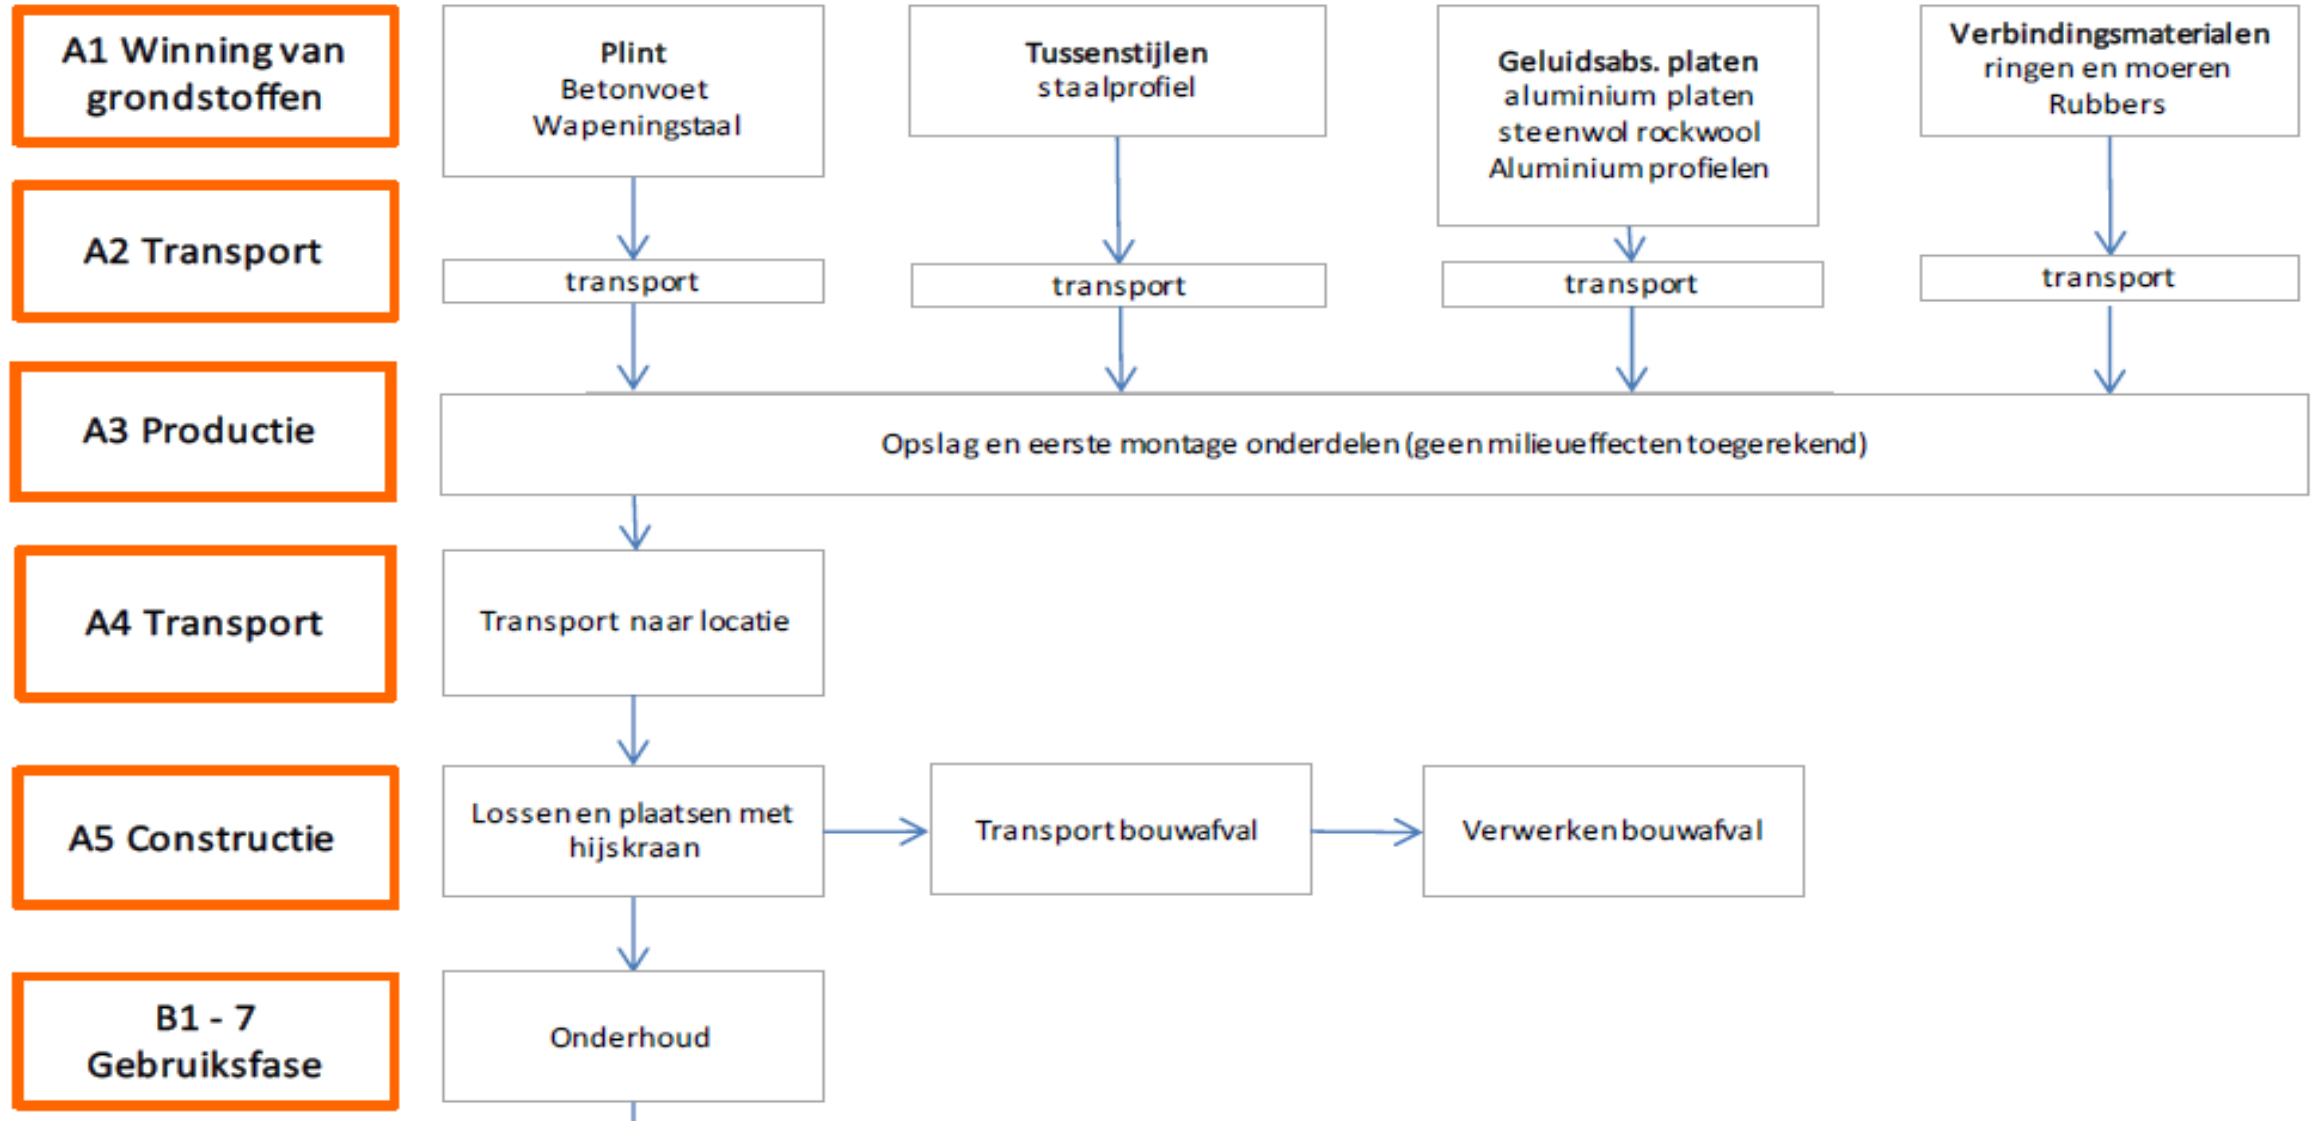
A1 Winning van grondstoffen

Plint
Betonvoet
Wapeningstaal

Tussenstijlen
staalprofiel

Geluidsabs. platen
aluminium platen
steenwol rockwool
Aluminium profielen

Verbindingsmaterialen
ringen en moeren
Rubbers

A2 Transport

transport

transport

transport

transport

A3 Productie

Opslag en eerste montage onderdelen (geen milieueffecten toegerekend)

A4 Transport

Transport naar locatie

A5 Constructie

Lossen en plaatsen met hijskraan

Transport bouwafval

Verwerken bouwafval

B1 - 7
Gebruiksfase

Onderhoud